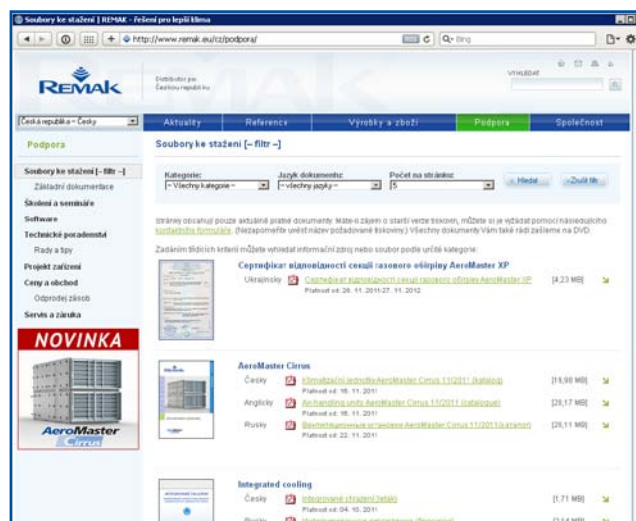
Soubory ke stažení | REMAK - Řešení pro lepší klima

http://www.remak.eu/cz/podpora/

Q- Bing

REMAK

Distributor pro Českou republiku

VYHLEDAT

Česká republika - Česky

Aktuality | Reference | Výrobky a zboží | Podpora | Společnost

Podpora

Soubory ke stažení [- filtr -]

Základní dokumentace

Školení a semináře

Software

Technické poradenství

Rady a tipy

Projekt zařízení

Ceny a obchod

Odprodej zásob

Servis a záruka

NOVINKA

AeroMaster Cirrus

Soubory ke stažení [– filtr –]

Kategorie: – Všechny kategorie –

Jazyk dokumentu: – všechny jazyky –

Počet na stránku: 5

Hledat

Zrušit filtr

Stránky obsahují pouze aktuálně platné dokumenty. Máte-li zájem o starší verze tiskovin, můžete si je vyžádat pomocí následujícího kontaktního formuláře. (Nezapomeňte uvést název požadované tiskoviny.) Všechny dokumenty Vám také rádi zašleme na DVD.

Zadáním třídících kritérií můžete vyhledat informační zdroj nebo soubor podle určité kategorie.

Сертифікат відповідності секції газового обігріву AeroMaster XP

Ukrajinsky | Сертифікат відповідності секції газового обігріву AeroMaster XP | [4,23 MB]
Platnost od: 26. 11. 2011-27. 11. 2012

AeroMaster Cirrus

Česky | Klimatizační jednotky AeroMaster Cirrus 11/2011 (katalog) | [19,98 MB]
Platnost od: 16. 11. 2011

Anglicky | Air-handling units AeroMaster Cirrus 11/2011 (catalogue) | [20,17 MB]
Platnost od: 16. 11. 2011

Rusky | Вентиляционные агрегаты AeroMaster Cirrus 11/2011 (каталог) | [20,11 MB]
Platnost od: 22. 11. 2011

Integrated cooling

Česky | Integrované chlazení (leták) | [1,71 MB]
Platnost od: 04. 10. 2011

Rusky | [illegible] | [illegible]